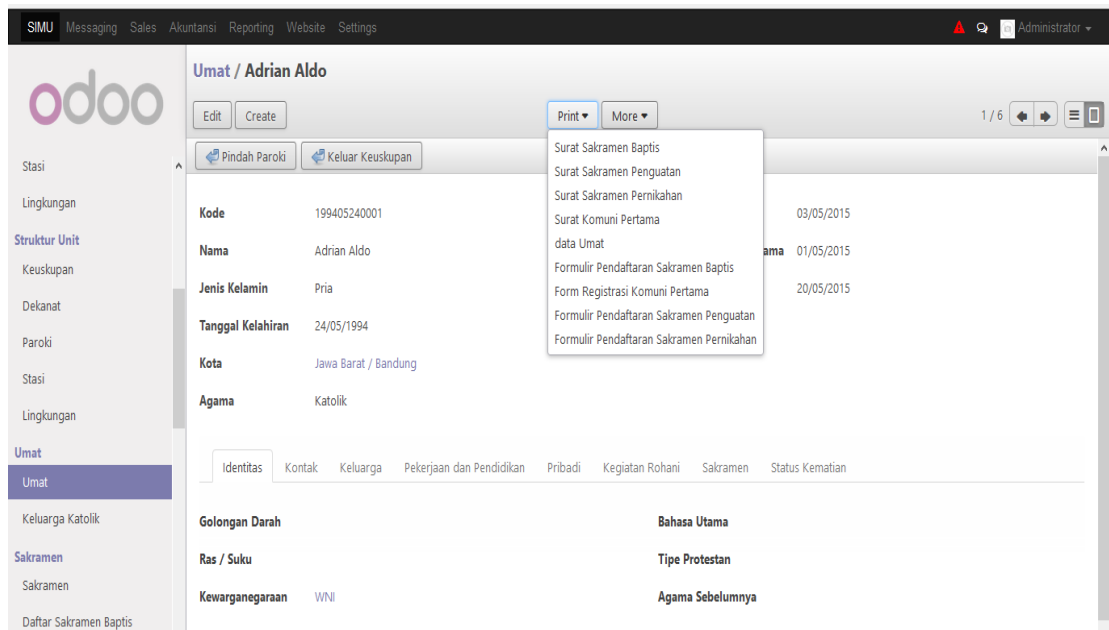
SIMU Messaging Sales Akuntansi Reporting Website Settings

Administrator

odoo

Stasi
Lingkungan
Struktur Unit
Keuskupan
Dekanat
Paroki
Stasi
Lingkungan
Umat
Umat
Keluarga Katolik
Sakramen
Sakramen
Daftar Sakramen Baptis

Umat / Adrian Aldo

Edit Create

Print ▾ More ▾

Surat Sakramen Baptis
Surat Sakramen Penguatan
Surat Sakramen Pernikahan
Surat Komuni Pertama
data Umat
Formulir Pendaftaran Sakramen Baptis
Form Registrasi Komuni Pertama
Formulir Pendaftaran Sakramen Penguatan
Formulir Pendaftaran Sakramen Pernikahan

1 / 6

Pindah Paroki Keluar Keuskupan

Kode 199405240001
Nama Adrian Aldo
Jenis Kelamin Pria
Tanggal Kelahiran 24/05/1994
Kota Jawa Barat / Bandung
Agama Katolik

03/05/2015
ama 01/05/2015
20/05/2015

Identitas Kontak Keluarga Pekerjaan dan Pendidikan Pribadi Kegiatan Rohani Sakramen Status Kematian

Golongan Darah
Ras / Suku
Kewarganegaraan WNI

Bahasa Utama
Tipe Protestan
Agama Sebelumnya